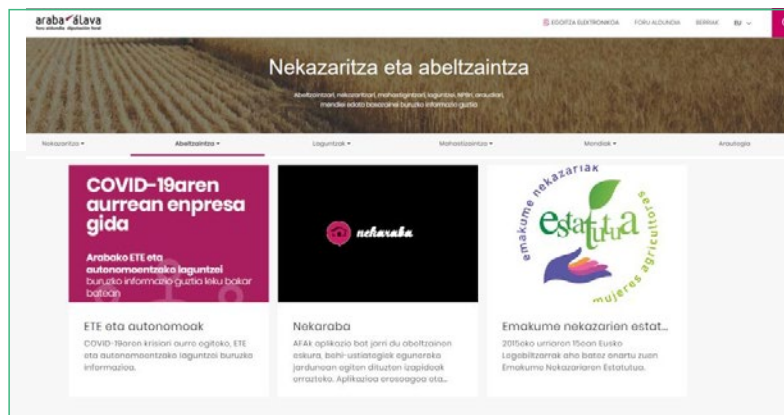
araba álava
Foru aldundia Diputación foral

EGOITZA ELEKTRONIKOA FORU ALDUNDIA BERRIAK EU

Nekazaritza eta abeltzaintza

Abeltzaintzari, nekazaritzari, mahastigintzari, laguntzei, NPBri, araudiari, mendiei edota basozainei buruzko informazio guztia

Nekazaritza ▾ Abeltzaintza ▾ Laguntzak ▾ Mahastizaintza ▾ Mendiak ▾ Araudia

COVID-19aren aurrean enpresa gida

Arabako ETE eta autonomoentzako laguntzei buruzko informazio guztia leku bakar batean

ETE eta autonomoak

COVID-19aren krisiari aurre egiteko, ETE eta autonomoentzako laguntzei buruzko informazioa.

nekaraba

Nekaraba

AFAk aplikazio bat jarri du abeltzainen eskura, behi-ustiategiek egunoroko jardunean egiten dituzten izapideak errazteko. Aplikazioa erosoagoa eta...

emakume nekazariak
Estatutua
mujeres agricultoras

Emakume nekazarien estat...

2015eko urriaren 15ean Eusko Legebiltzarrak aho batez onartu zuen Emakume Nekazarien Estatutua.